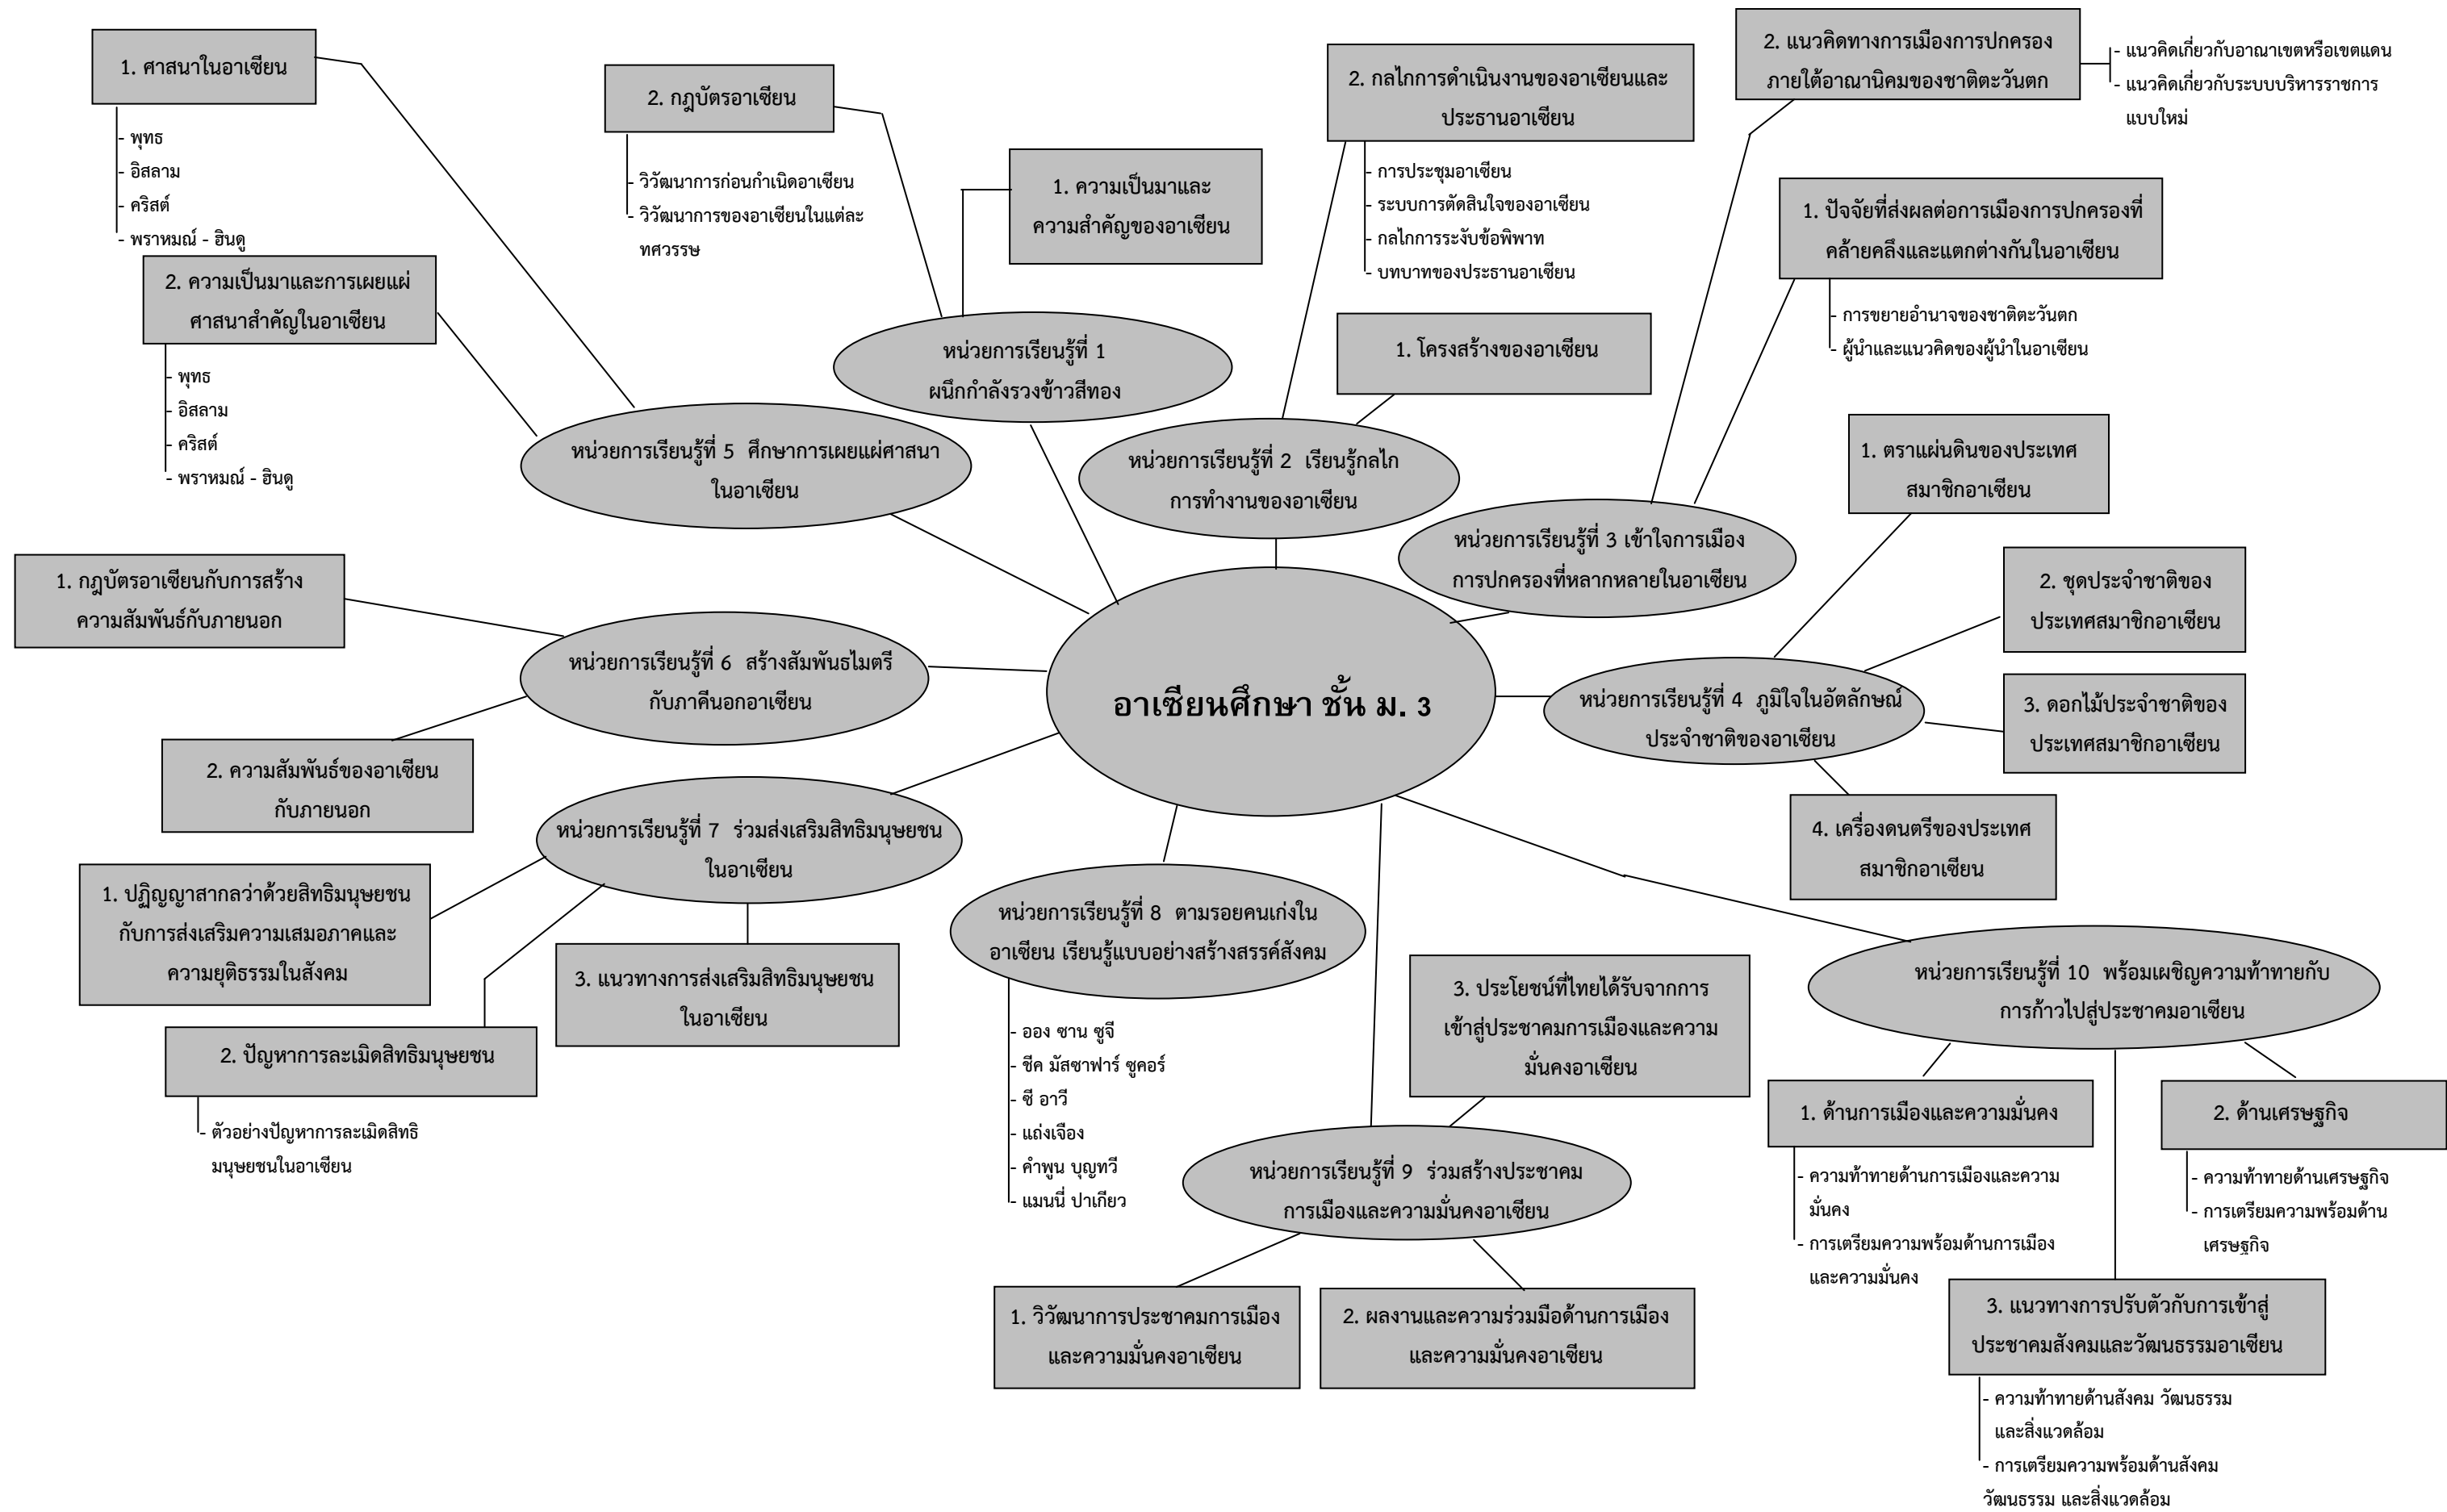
อาเซียนศึกษา ชั้น ม. 3

หน่วยการเรียนรู้ที่ 1 ผนึกกำลังรวงข้าวสีทอง

1. ความเป็นมาและความสำคัญของอาเซียน

2. กฎบัตรอาเซียน
- วิวัฒนาการก่อนกำเนิดอาเซียน
- วิวัฒนาการของอาเซียนในแต่ละทศวรรษ

หน่วยการเรียนรู้ที่ 2 เรียนรู้กลไกการทำงานของอาเซียน

1. โครงสร้างของอาเซียน

2. กลไกการดำเนินงานของอาเซียนและประธานอาเซียน
- การประชุมอาเซียน
- ระบบการตัดสินใจของอาเซียน
- กลไกการระงับข้อพิพาท
- บทบาทของประธานอาเซียน

หน่วยการเรียนรู้ที่ 3 เข้าใจการเมืองการปกครองที่หลากหลายในอาเซียน

1. ปัจจัยที่ส่งผลต่อการเมืองการปกครองที่คล้ายคลึงและแตกต่างกันในอาเซียน
- การขยายอำนาจของชาติตะวันตก
- ผู้นำและแนวคิดของผู้นำในอาเซียน

2. แนวคิดทางการเมืองการปกครองภายใต้อาณานิคมของชาติตะวันตก
- แนวคิดเกี่ยวกับอาณาเขตหรือเขตแดน
- แนวคิดเกี่ยวกับระบบบริหารราชการแบบใหม่

หน่วยการเรียนรู้ที่ 4 ภูมิใจในอัตลักษณ์ประจำชาติของอาเซียน

1. ตราแผ่นดินของประเทศสมาชิกอาเซียน

2. ชุดประจำชาติของประเทศสมาชิกอาเซียน

3. ดอกไม้ประจำชาติของประเทศสมาชิกอาเซียน

4. เครื่องดนตรีของประเทศสมาชิกอาเซียน

หน่วยการเรียนรู้ที่ 5 ศึกษาการเผยแผ่ศาสนาในอาเซียน

1. ศาสนาในอาเซียน
- พุทธ
- อิสลาม
- คริสต์
- พราหมณ์ - ฮินดู

2. ความเป็นมาและการเผยแผ่ศาสนาสำคัญในอาเซียน
- พุทธ
- อิสลาม
- คริสต์
- พราหมณ์ - ฮินดู

หน่วยการเรียนรู้ที่ 6 สร้างสัมพันธไมตรีกับภาคีนอกอาเซียน

1. กฎบัตรอาเซียนกับการสร้างความสัมพันธ์กับภายนอก

2. ความสัมพันธ์ของอาเซียนกับภายนอก

หน่วยการเรียนรู้ที่ 7 ร่วมส่งเสริมสิทธิมนุษยชนในอาเซียน

1. ปฏิญญาสากลว่าด้วยสิทธิมนุษยชนกับการส่งเสริมความเสมอภาคและความยุติธรรมในสังคม

2. ปัญหาการละเมิดสิทธิมนุษยชน
- ตัวอย่างปัญหาการละเมิดสิทธิมนุษยชนในอาเซียน

3. แนวทางการส่งเสริมสิทธิมนุษยชนในอาเซียน

หน่วยการเรียนรู้ที่ 8 ตามรอยคนเก่งในอาเซียน เรียนรู้แบบอย่างสร้างสรรค์สังคม
- ออง ซาน ซูจี
- ชีค มัสซาฟาร์ ซูคอร์
- ซี อาวี
- แถ่งเจือง
- คำพูน บุญทวี
- แมนนี่ ปาเกียว

หน่วยการเรียนรู้ที่ 9 ร่วมสร้างประชาคมการเมืองและความมั่นคงอาเซียน

1. วิวัฒนาการประชาคมการเมืองและความมั่นคงอาเซียน

2. ผลงานและความร่วมมือด้านการเมืองและความมั่นคงอาเซียน

3. ประโยชน์ที่ไทยได้รับจากการเข้าสู่ประชาคมการเมืองและความมั่นคงอาเซียน

หน่วยการเรียนรู้ที่ 10 พร้อมเผชิญความท้าทายกับการก้าวไปสู่ประชาคมอาเซียน

1. ด้านการเมืองและความมั่นคง
- ความท้าทายด้านการเมืองและความมั่นคง
- การเตรียมความพร้อมด้านการเมืองและความมั่นคง

2. ด้านเศรษฐกิจ
- ความท้าทายด้านเศรษฐกิจ
- การเตรียมความพร้อมด้านเศรษฐกิจ

3. แนวทางการปรับตัวกับการเข้าสู่ประชาคมสังคมและวัฒนธรรมอาเซียน
- ความท้าทายด้านสังคม วัฒนธรรมและสิ่งแวดล้อม
- การเตรียมความพร้อมด้านสังคมวัฒนธรรม และสิ่งแวดล้อม